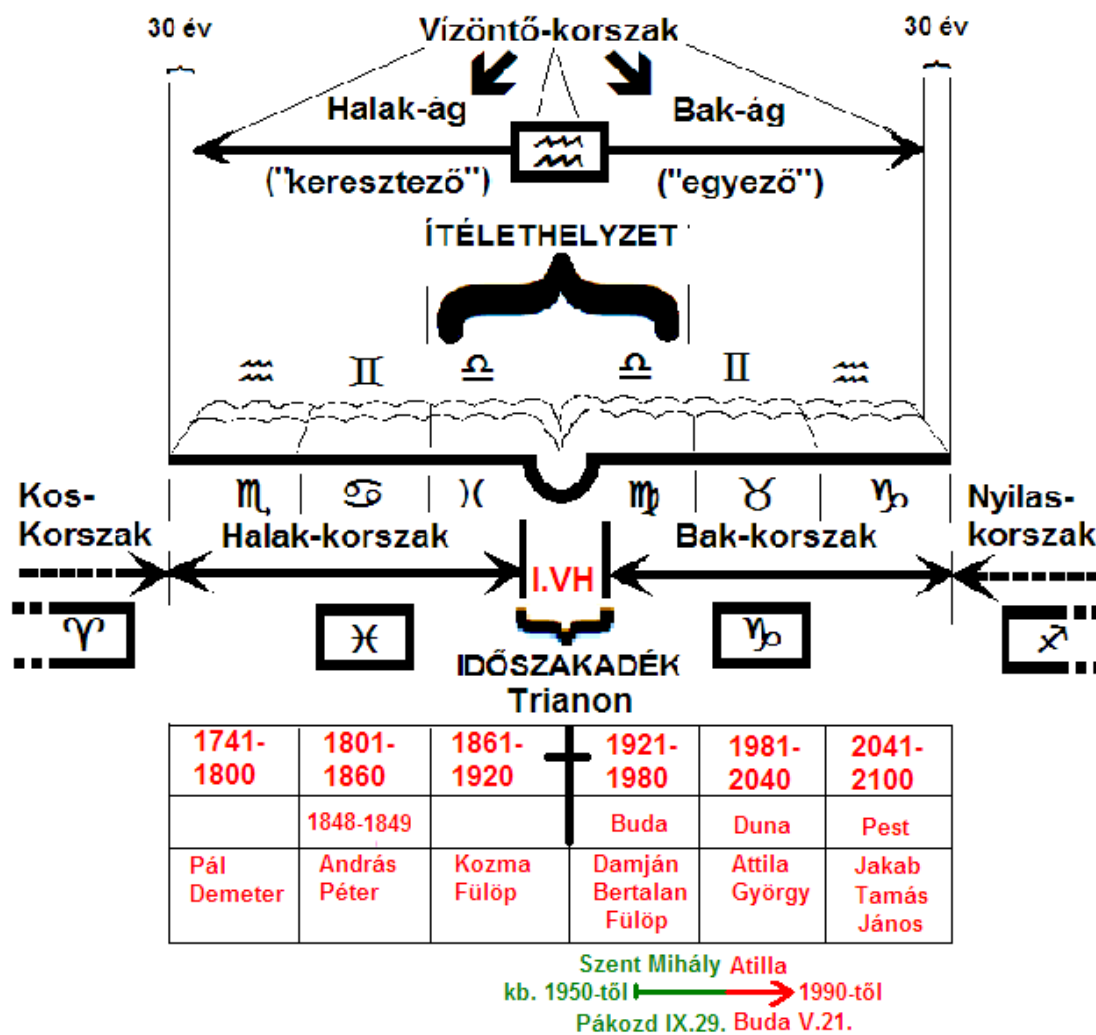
30 év

Vízöntő-korszak

30 év

Halak-ág

Bak-ág

("keresztező")

("egyező")

ÍTÉLETHELYZET

♒ ♊ ♎ ♎ ♊ ♒

Kos-Korszak

♏ ♋ ♓ ♍ ♉ ♑

Nyilas-korszak

Halak-korszak

Bak-korszak

I.VH

♈ ♓ ♑ ♐

IDŐSZAKADÉK

Trianon

| 1741-1800 | 1801-1860 | 1861-1920 | 1921-1980 | 1981-2040 | 2041-2100 |
|---|---|---|---|---|---|
| | 1848-1849 | | Buda | Duna | Pest |
| Pál Demeter | András Péter | Kozma Fülöp | Damján Bertalan Fülöp | Attila György | Jakab Tamás János |

Szent Mihály Atilla

kb. 1950-től 1990-től

Pákozd IX.29. Buda V.21.